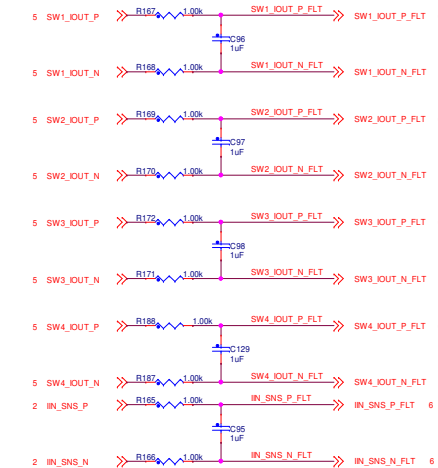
5 SW1_IOUT_P
R167 1.00k
SW1_IOUT_P_FLT
SW1_IOUT_P_FLT
C96
1uF
5 SW1_IOUT_N
R168 1.00k
SW1_IOUT_N_FLT
SW1_IOUT_N_FLT

5 SW2_IOUT_P
R169 1.00k
SW2_IOUT_P_FLT
SW2_IOUT_P_FLT
C97
1uF
5 SW2_IOUT_N
R170 1.00k
SW2_IOUT_N_FLT
SW2_IOUT_N_FLT

5 SW3_IOUT_P
R172 1.00k
SW3_IOUT_P_FLT
SW3_IOUT_P_FLT
C98
1uF
5 SW3_IOUT_N
R171 1.00k
SW3_IOUT_N_FLT
SW3_IOUT_N_FLT

5 SW4_IOUT_P
R188 1.00k
SW4_IOUT_P_FLT
SW4_IOUT_P_FLT
C129
1uF
5 SW4_IOUT_N
R187 1.00k
SW4_IOUT_N_FLT
SW4_IOUT_N_FLT

2 IIN_SNS_P
R165 1.00k
IIN_SNS_P_FLT
IIN_SNS_P_FLT 6
C95
1uF
2 IIN_SNS_N
R166 1.00k
IIN_SNS_N_FLT
IIN_SNS_N_FLT 6